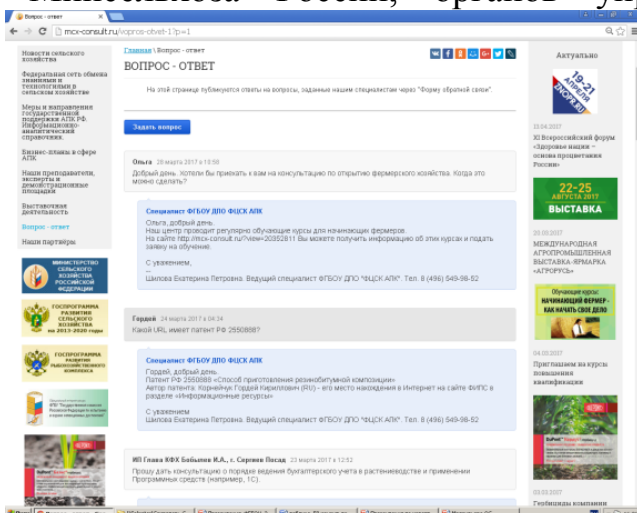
Минсельхоза России, органов упр

Вопрос - ответ

mcx-consult.ru/vopros-otvet-1?p=1

Новости сельского хозяйства

Федеральная сеть обмена знаниями и технологиями в сельском хозяйстве

Меры и направления государственной поддержки АПК РФ. Информационно-аналитические справочники

Бизнес-планы в сфере АПК

Наши преподаватели, эксперты и демонстрационные площадки

Выставочная деятельность

Вопрос - ответ

Наши партнеры

МИНИСТЕРСТВО СЕЛЬСКОГО ХОЗЯЙСТВА РОССИЙСКОЙ ФЕДЕРАЦИИ

ГОСПРОГРАММА РАЗВИТИЯ СЕЛЬСКОГО ХОЗЯЙСТВА на 2013-2020 годы

ГОСПРОГРАММА РАЗВИТИЯ РЫБОХОЗЯЙСТВЕННОГО КОМПЛЕКСА

Главная \ Вопрос - ответ

ВОПРОС - ОТВЕТ

На этой странице публикуются ответы на вопросы, заданные нашим специалистам через "Форму обратной связи".

Задать вопрос

Ольга 28 марта 2017 в 10:50
Добрый день. Хотели бы приехать к вам на консультацию по открытию фермерского хозяйства. Когда это можно сделать?

Специалист ФГБОУ ДПО ФЦСК АПК
Ольга, добрый день.
Наш центр проводит регулярно обучающие курсы для начинающих фермеров.
На сайте http://mcx-consult.ru/?view=20352811 Вы можете получить информацию об этих курсах и подать заявку на обучение.

С уважением,
Шилова Екатерина Петровна. Ведущий специалист ФГБОУ ДПО "ФЦСК АПК". Тел. 8 (496) 549-98-52

Гордей 24 марта 2017 в 04:34
Какой URL имеет патент РФ 2550888?

Специалист ФГБОУ ДПО ФЦСК АПК
Гордей, добрый день.
Патент РФ 2550888 «Способ приготовления резинобитумной композиции»
Автор патента: Корнейчук Гордей Кириллович (RU) - его место нахождения в Интернет на сайте ФИПС в разделе «Информационные ресурсы»

С уважением
Шилова Екатерина Петровна. Ведущий специалист ФГБОУ ДПО "ФЦСК АПК". Тел. 8 (496) 549-98-52

ИП Глава КФХ Бобылев И.А., г. Сергиев Посад 23 марта 2017 в 12:52
Прошу дать консультацию о порядке ведения бухгалтерского учета в растениеводстве и применении Программных средств (например, 1С).

Актуально

19-21 АПРЕЛЯ

23.04.2017
XI Всероссийский форум «Здоровье нации – основа процветания России»

22-25 АВГУСТА 2017
ВЫСТАВКА

23.08.2017
МЕЖДУНАРОДНАЯ АГРОПРОМЫШЛЕННАЯ ВЫСТАВКА-ЯРМАРКА «АГРОРУСЬ»

Обучающие курсы
НАЧИНАЮЩИЙ ФЕРМЕР - КАК НАЧАТЬ СВОЕ ДЕЛО

04.03.2017
Приглашаем на курсы повышения квалификации

03.03.2017
Гербициды компании